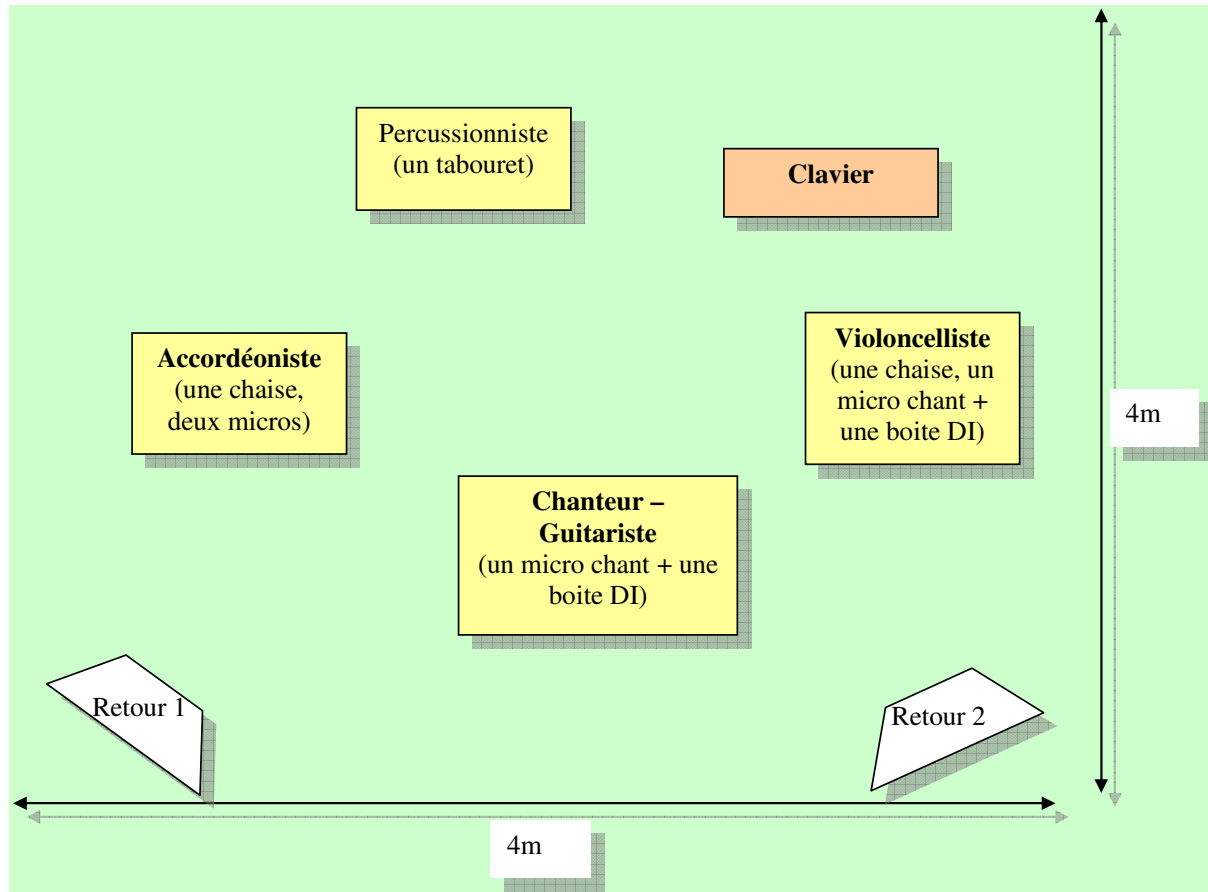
Percussionniste
(un tabouret)

Clavier

Accordéoniste
(une chaise, deux micros)

Violoncelliste
(une chaise, un micro chant + une boite DI)

4m

Chanteur – Guitariste
(un micro chant + une boite DI)

Retour 1

Retour 2

4m